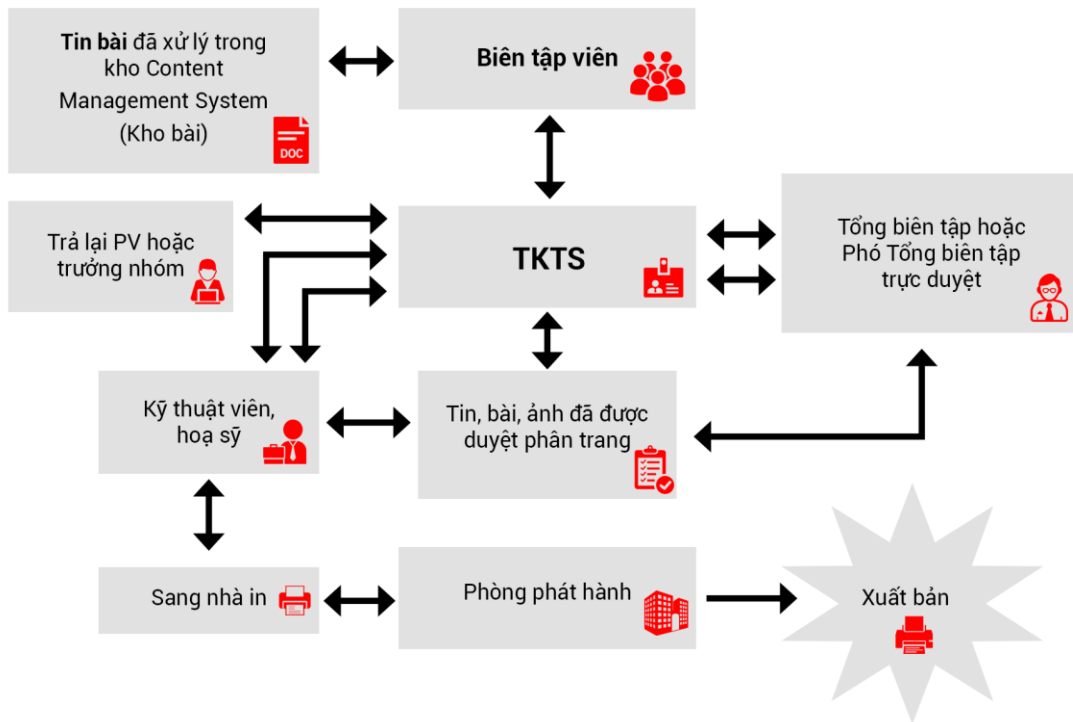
**Tin bài** đã xử lý trong kho Content Management System (Kho bài)

DOC

**Biên tập viên**

Trả lại PV hoặc trưởng nhóm

**TKTS**

Tổng biên tập hoặc Phó Tổng biên tập trực duyệt

Kỹ thuật viên, hoạ sỹ

Tin, bài, ảnh đã được duyệt phân trang

Sang nhà in

Phòng phát hành

Xuất bản